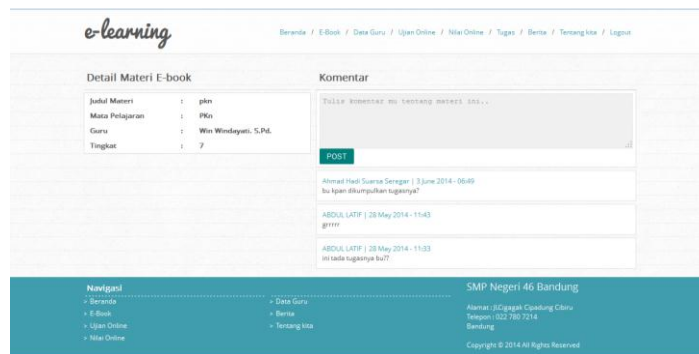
e-learning

Beranda / E-Book / Data Guru / Ujian Online / Nilai Online / Tugas / Berita / Tentang kita / Logout

Detail Materi E-book

| Judul Materi | : | pkn |
|---|---|---|
| Mata Pelajaran | : | PKn |
| Guru | : | Win Windayati. S.Pd. |
| Tingkat | : | 7 |

Komentar

Tulis komentar mu tentang materi ini..

POST

Ahmad Hadi Suarsa Seregar | 3 June 2014 - 06:49
bu kpan dikumpulkan tugasnya?

ABDUL LATIF | 28 May 2014 - 11:43
grrrrr

ABDUL LATIF | 28 May 2014 - 11:33
ini tada tugasnya bu??

Navigasi
» Beranda
» E-Book
» Ujian Online
» Nilai Online
» Data Guru
» Berita
» Tentang kita

SMP Negeri 46 Bandung
Alamat : Jl.Cigagak Cipadung Cibiru
Telepon : 022 780 7214
Bandung

Copyright © 2014 All Rights Reserved